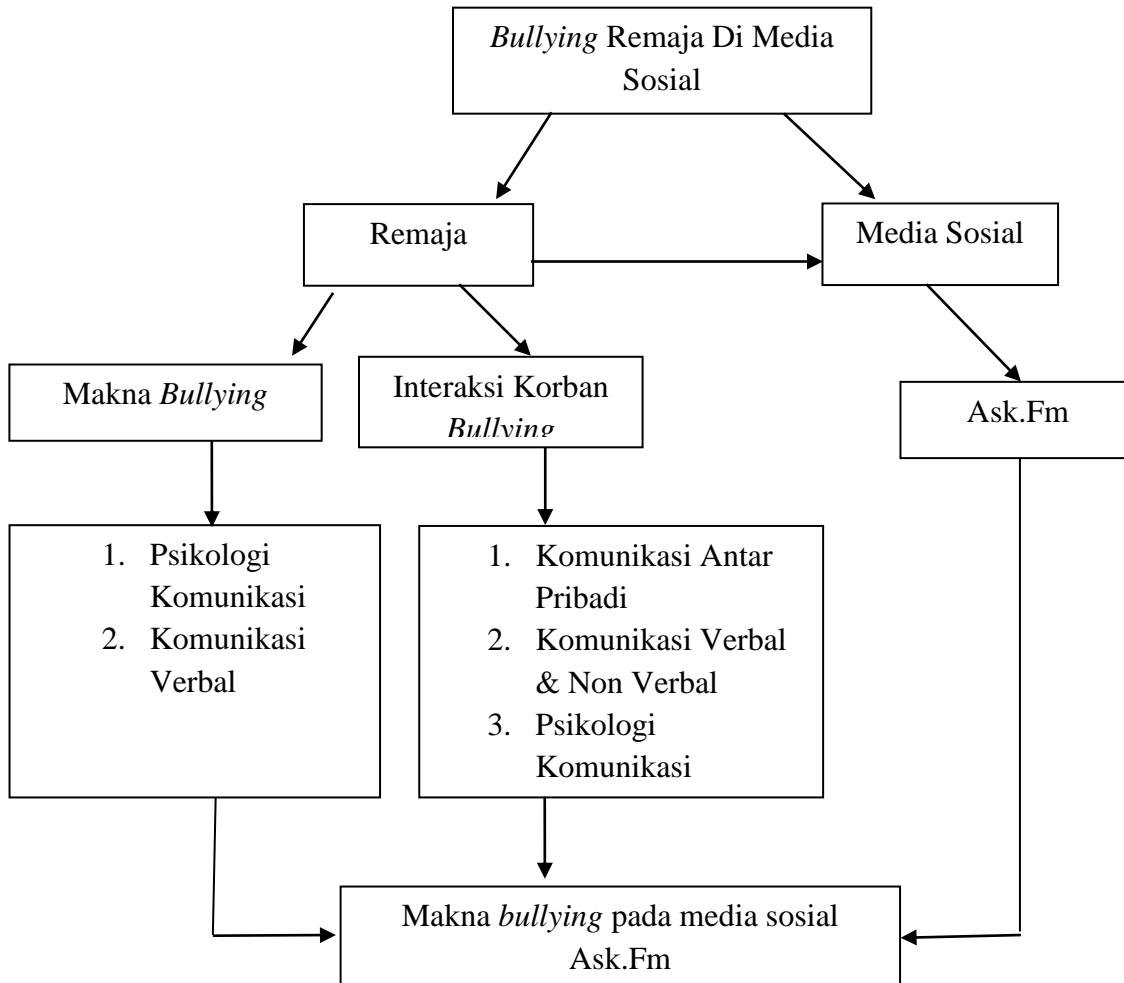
*Bullying* Remaja Di Media Sosial

Remaja

Media Sosial

Makna *Bullying*

Interaksi Korban *Bullying*

Ask.Fm

1. Psikologi Komunikasi
2. Komunikasi Verbal

1. Komunikasi Antar Pribadi
2. Komunikasi Verbal & Non Verbal
3. Psikologi Komunikasi

Makna *bullying* pada media sosial Ask.Fm